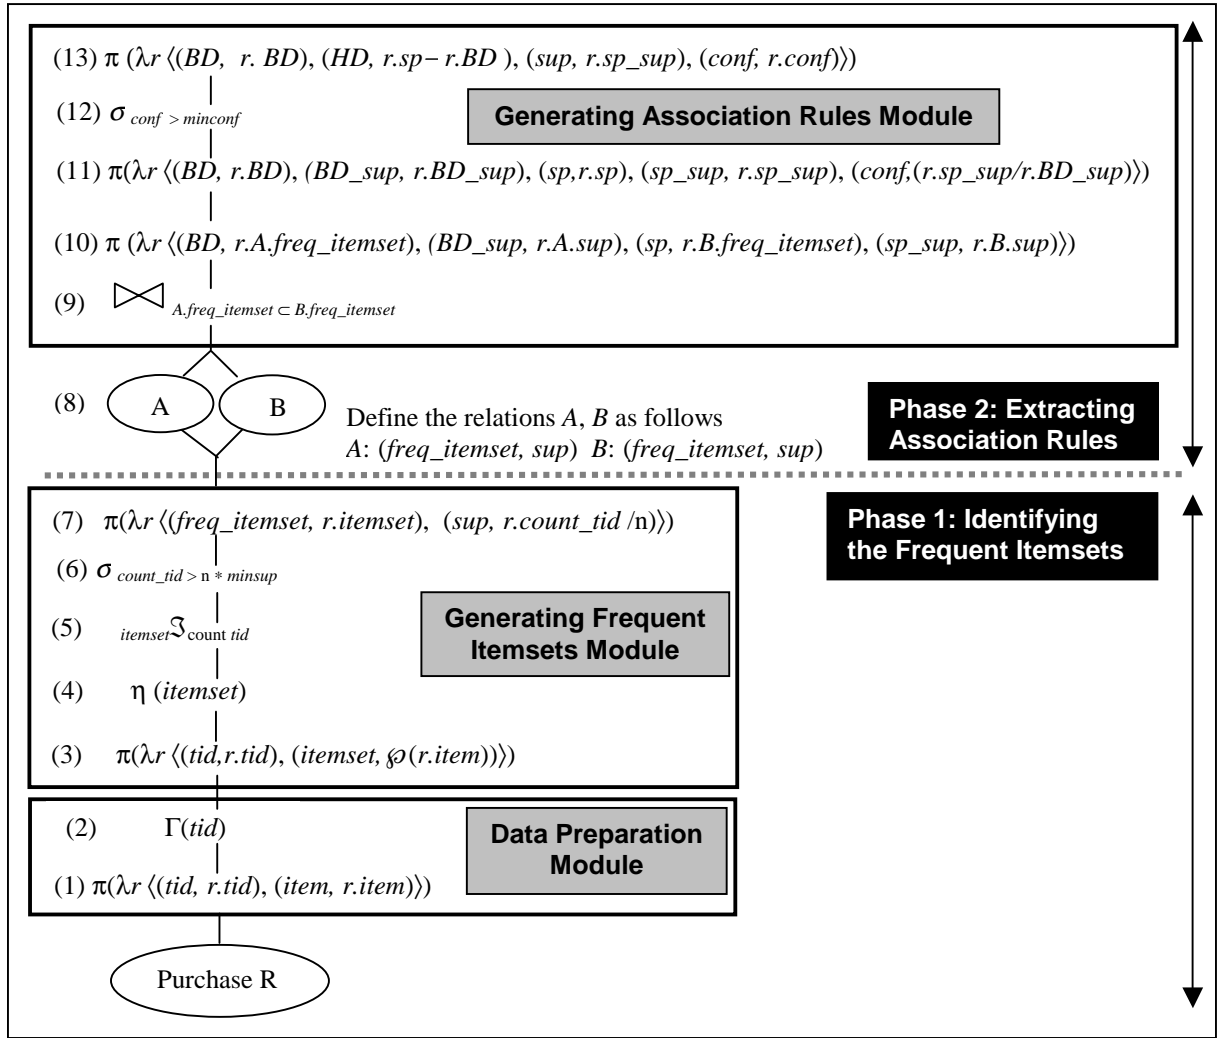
(13) $\pi$ ($\lambda r$ $\langle$(BD, r.BD), (HD, r.sp − r.BD), (sup, r.sp_sup), (conf, r.conf)$\rangle$)

(12) $\sigma_{conf > minconf}$

Generating Association Rules Module

(11) $\pi$($\lambda r$ $\langle$(BD, r.BD), (BD_sup, r.BD_sup), (sp,r.sp), (sp_sup, r.sp_sup), (conf,(r.sp_sup/r.BD_sup))$\rangle$)

(10) $\pi$ ($\lambda r$ $\langle$(BD, r.A.freq_itemset), (BD_sup, r.A.sup), (sp, r.B.freq_itemset), (sp_sup, r.B.sup)$\rangle$)

(9) $\bowtie_{A.freq\_itemset \subset B.freq\_itemset}$

(8) A B

Define the relations A, B as follows
A: (freq_itemset, sup) B: (freq_itemset, sup)

Phase 2: Extracting Association Rules

(7) $\pi$($\lambda r$ $\langle$(freq_itemset, r.itemset), (sup, r.count_tid /n)$\rangle$)

Phase 1: Identifying the Frequent Itemsets

(6) $\sigma_{count\_tid > n * minsup}$

(5) $_{itemset}\Im_{count\ tid}$

Generating Frequent Itemsets Module

(4) $\eta$ (itemset)

(3) $\pi$($\lambda r$ $\langle$(tid,r.tid), (itemset, $\wp$(r.item))$\rangle$)

(2) $\Gamma$(tid)

Data Preparation Module

(1) $\pi$($\lambda r$ $\langle$(tid, r.tid), (item, r.item)$\rangle$)

Purchase R